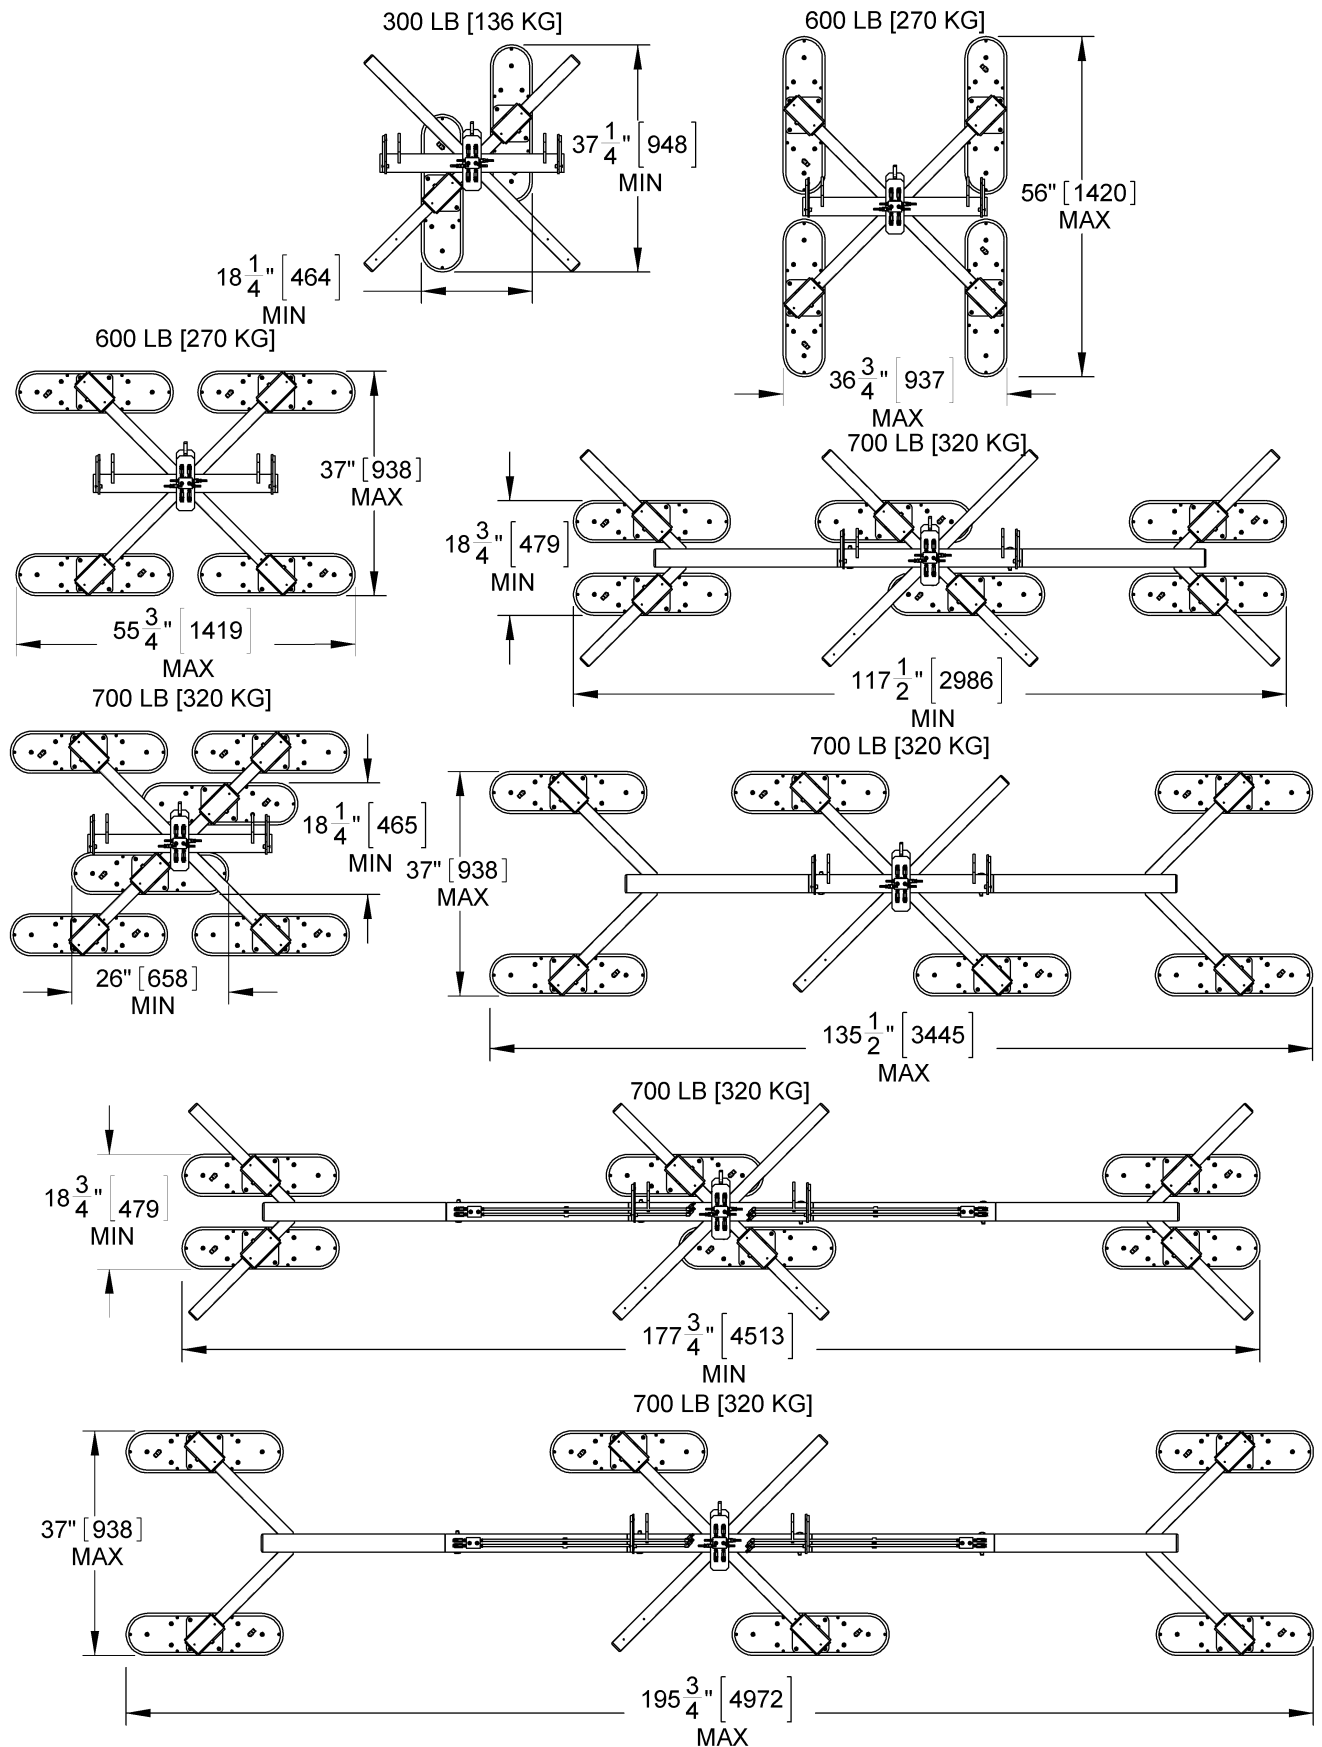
300 LB [136 KG]

$37\frac{1}{4}$" [948] MIN

$18\frac{1}{4}$" [464] MIN

600 LB [270 KG]

56" [1420] MAX

$36\frac{3}{4}$" [937] MAX

600 LB [270 KG]

37" [938] MAX

$55\frac{3}{4}$" [1419] MAX

700 LB [320 KG]

$18\frac{3}{4}$" [479] MIN

$117\frac{1}{2}$" [2986] MIN

700 LB [320 KG]

$18\frac{1}{4}$" [465] MIN

26" [658] MIN

700 LB [320 KG]

37" [938] MAX

$135\frac{1}{2}$" [3445] MAX

700 LB [320 KG]

$18\frac{3}{4}$" [479] MIN

$177\frac{3}{4}$" [4513] MIN

700 LB [320 KG]

37" [938] MAX

$195\frac{3}{4}$" [4972] MAX